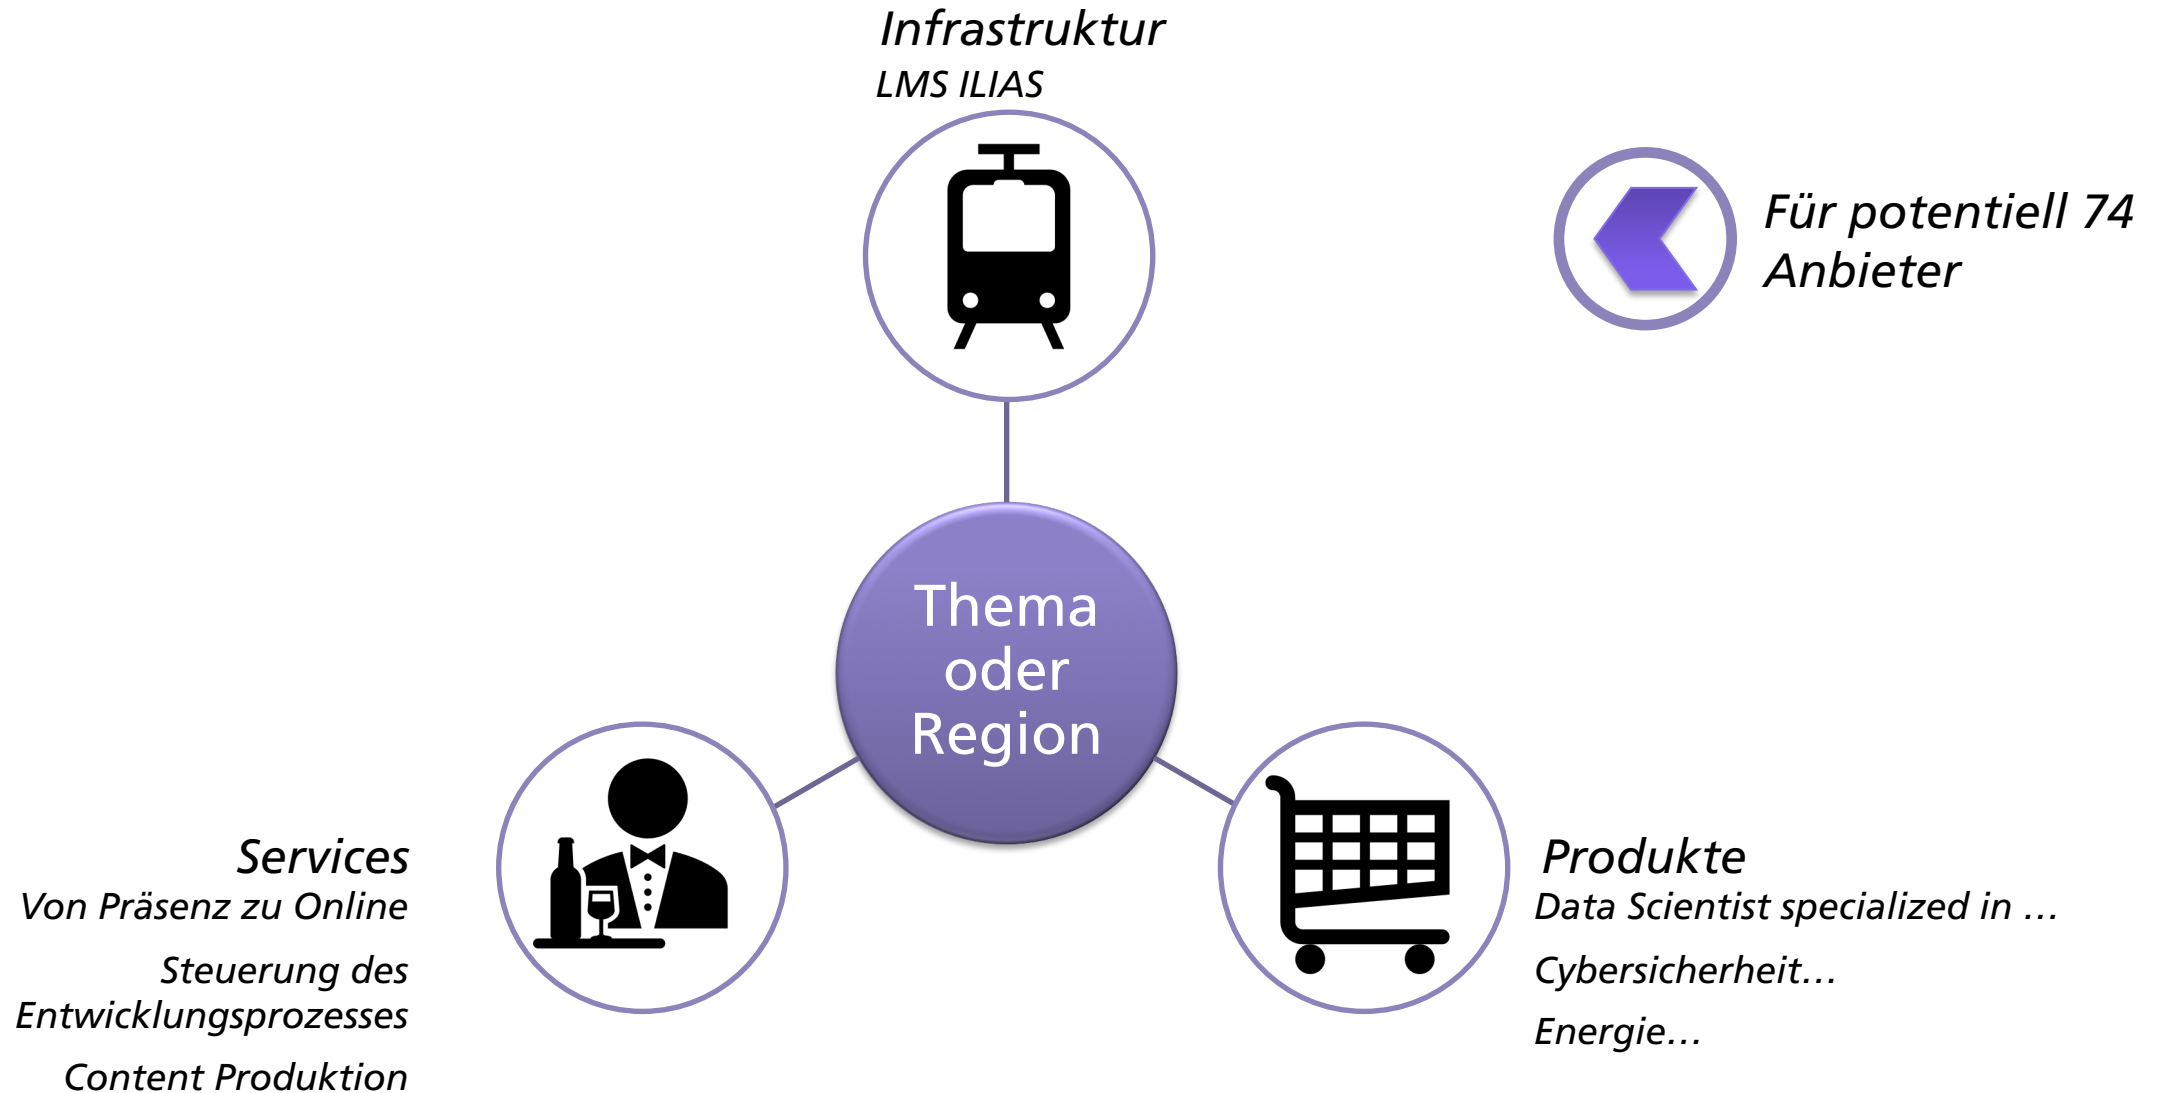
Infrastruktur
LMS ILIAS

Für potentiell 74 Anbieter

Thema oder Region

Services
Von Präsenz zu Online

Steuerung des Entwicklungsprozesses

Content Produktion

Produkte
Data Scientist specialized in …

Cybersicherheit…

Energie…